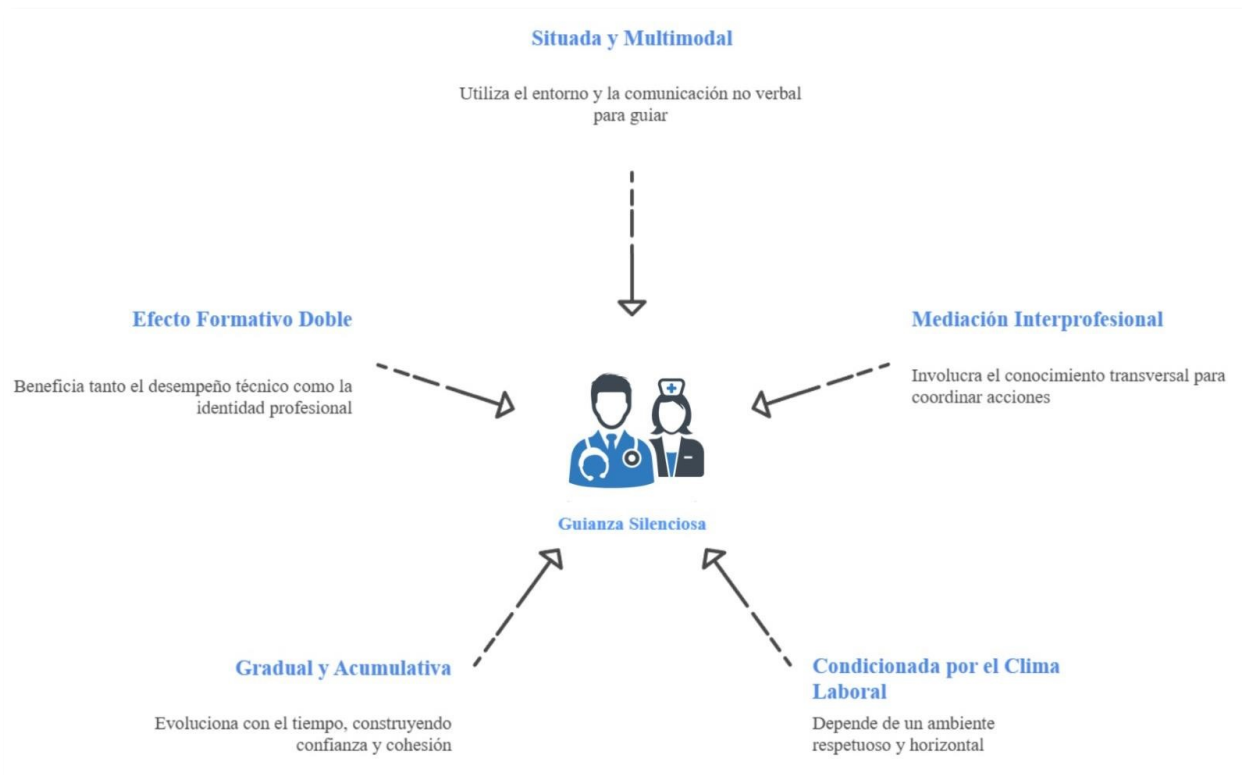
Situada y Multimodal

Utiliza el entorno y la comunicación no verbal para guiar

Efecto Formativo Doble

Beneficia tanto el desempeño técnico como la identidad profesional

Mediación Interprofesional

Involucra el conocimiento transversal para coordinar acciones

Guianza Silenciosa

Gradual y Acumulativa

Evoluciona con el tiempo, construyendo confianza y cohesión

Condicionada por el Clima Laboral

Depende de un ambiente respetuoso y horizontal